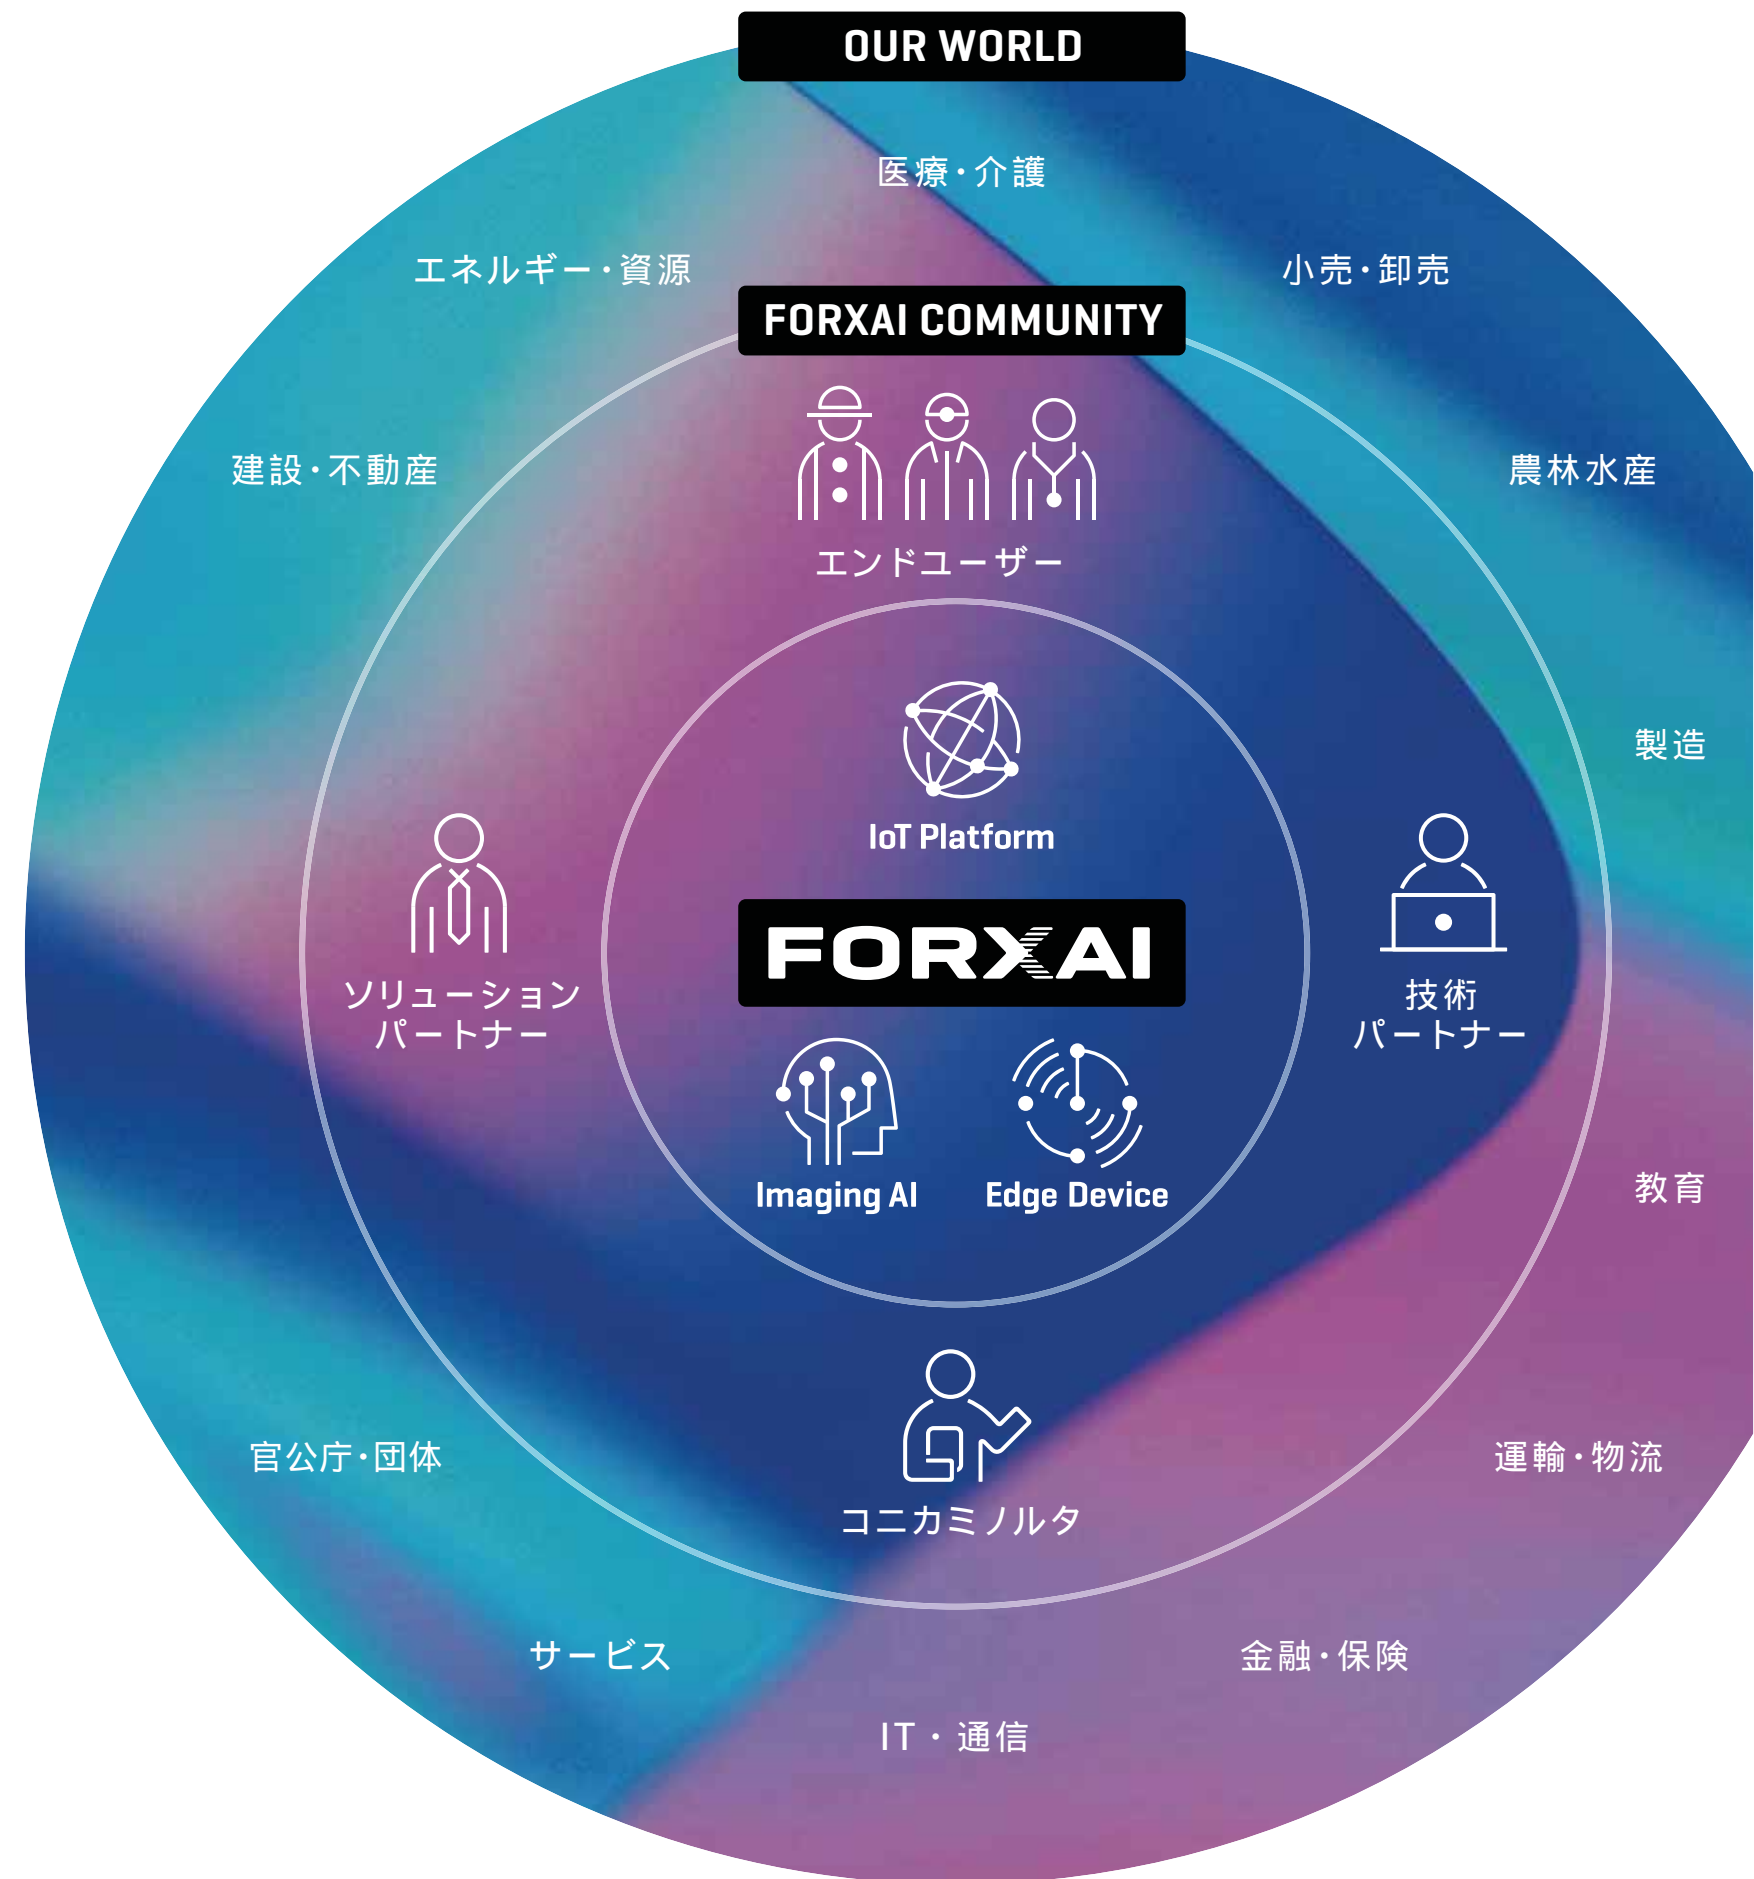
OUR WORLD

医療・介護

エネルギー・資源

小売・卸売

FORXAI COMMUNITY

建設・不動産

農林水産

エンドユーザー

製造

IoT Platform

ソリューション
パートナー

FORXAI

技術
パートナー

Imaging AI

Edge Device

教育

官公庁・団体

運輸・物流

コニカミノルタ

サービス

金融・保険

IT・通信